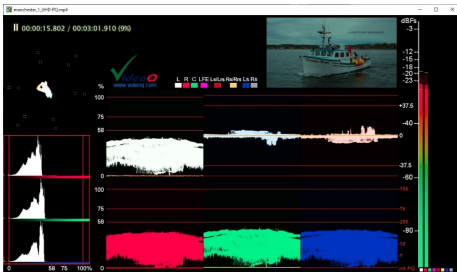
manchester_1_UHD-PQ.mp4

II 00:00:15.802 / 00:03:01.910 (9%)

Video
www.videoq.com

L R C LFE Ls Lss Rs Rss Ls Rs

%
100
75
58
0

100
75
58
0

0 58 75 100%

dBFs
-3
-12
-15
-18
-20
-23
-40
-60
-80

+37.5
0
-37.5
-60

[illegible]